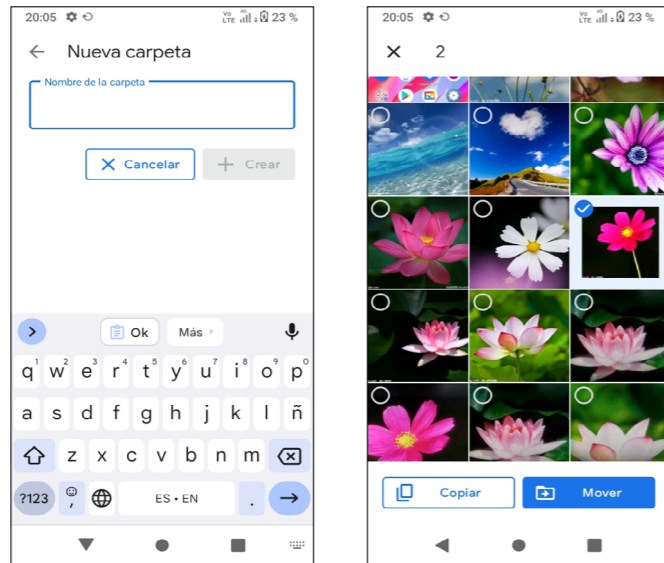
20:05 Vo LTE 23 %

Nueva carpeta

Nombre de la carpeta

Cancelar

Crear

Ok

Más

q 1 w 2 e 3 r 4 t 5 y 6 u 7 i 8 o 9 p 0

a s d f g h j k l ñ

z x c v b n m

?123

ES • EN

.

20:05 Vo LTE 23 %

2

Copiar

Mover